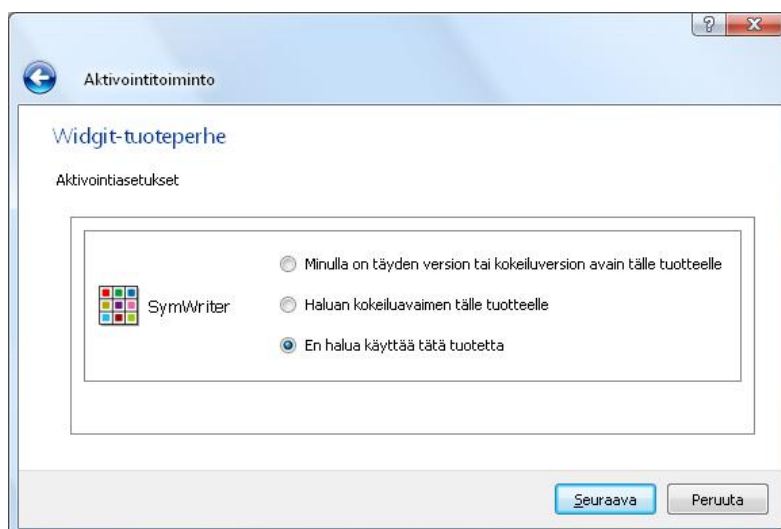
?
X

Aktivointitoiminto

Widgit-tuoteperhe

Aktivointiasetukset

SymWriter

Minulla on täyden version tai kokeiluversion avain tälle tuotteelle

Haluan kokeiluavaimen tälle tuotteelle

En halua käyttää tätä tuotetta

Seuraava

Peruuta